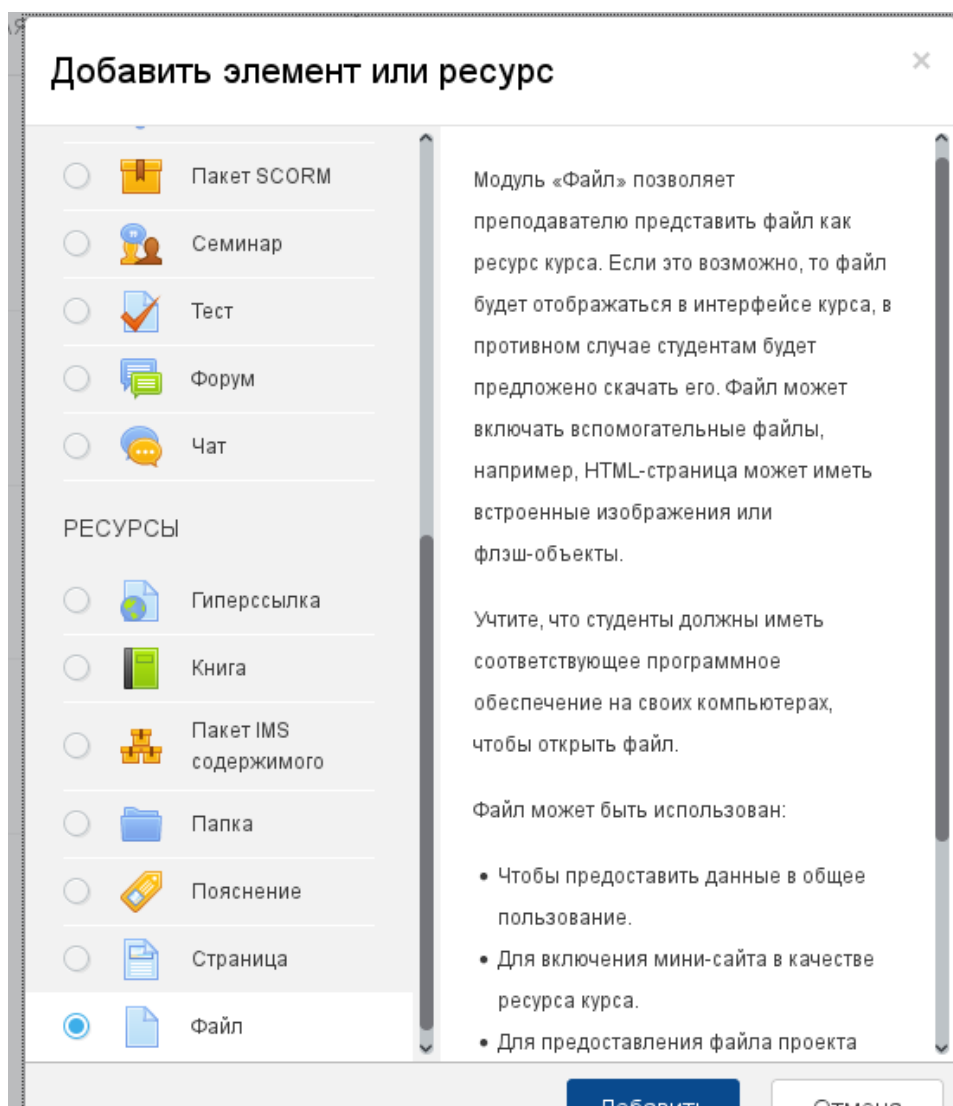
Добавить элемент или ресурс

×

Пакет SCORM

Семинар

Тест

Форум

Чат

РЕСУРСЫ

Гиперссылка

Книга

Пакет IMS содержимого

Папка

Пояснение

Страница

Файл

Модуль «Файл» позволяет преподавателю представить файл как ресурс курса. Если это возможно, то файл будет отображаться в интерфейсе курса, в противном случае студентам будет предложено скачать его. Файл может включать вспомогательные файлы, например, HTML-страница может иметь встроенные изображения или флэш-объекты.

Учтите, что студенты должны иметь соответствующее программное обеспечение на своих компьютерах, чтобы открыть файл.

Файл может быть использован:

• Чтобы предоставить данные в общее пользование.
• Для включения мини-сайта в качестве ресурса курса.
• Для предоставления файла проекта

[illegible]

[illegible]